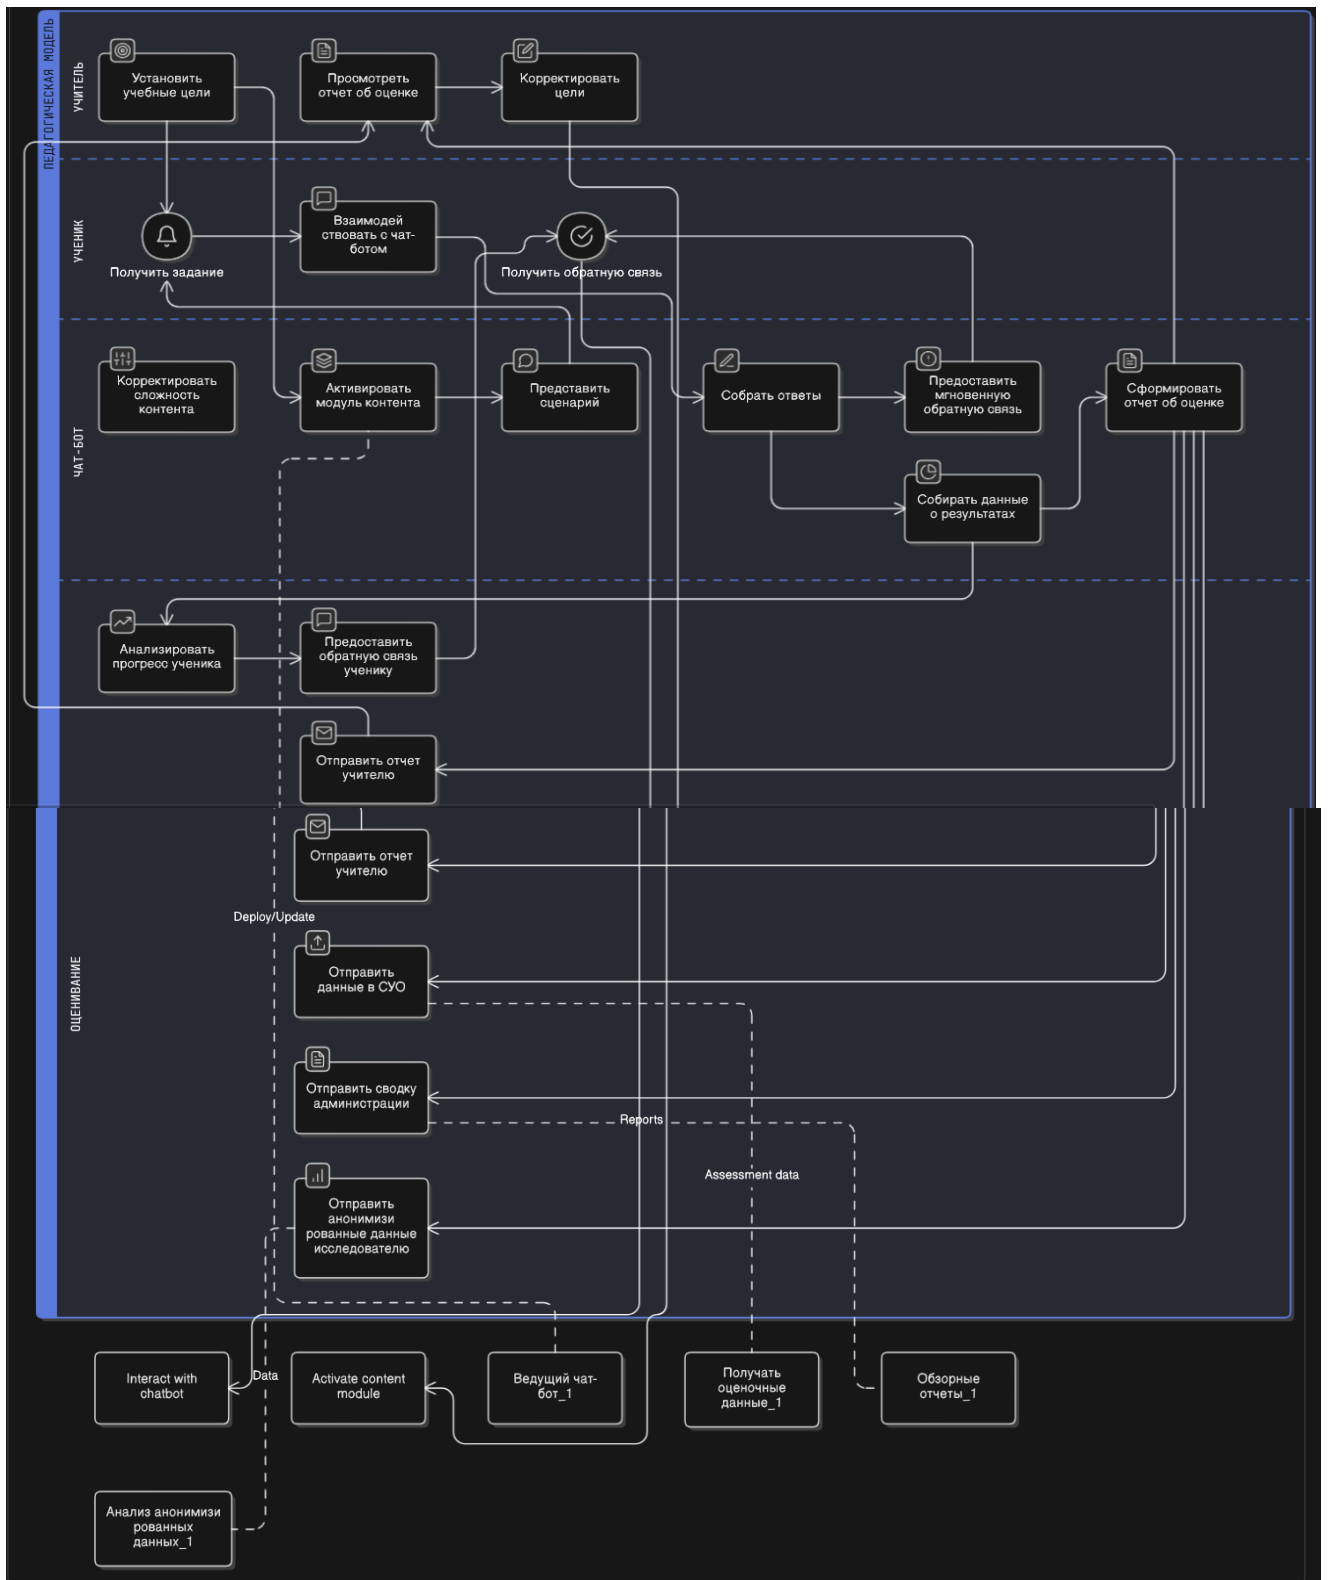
ПЕДАГОГИЧЕСКАЯ МОДЕЛЬ

УЧИТЕЛЬ

Установить учебные цели

Просмотреть отчет об оценке

Корректировать цели

УЧЕНИК

Получить задание

Взаимодействовать с чат-ботом

Получить обратную связь

ЧАТ-БОТ

Корректировать сложность контента

Активировать модуль контента

Представить сценарий

Собрать ответы

Предоставить мгновенную обратную связь

Сформировать отчет об оценке

Собирать данные о результатах

Анализировать прогресс ученика

Предоставить обратную связь ученику

Отправить отчет учителю

ОЦЕНИВАНИЕ

Отправить отчет учителю

Deploy/Update

Отправить данные в СУО

Отправить сводку администрации

Reports

Assessment data

Отправить анонимизированные данные исследователю

Interact with chatbot

Data

Activate content module

Ведущий чат-бот_1

Получать оценочные данные_1

Обзорные отчеты_1

Анализ анонимизированных данных_1